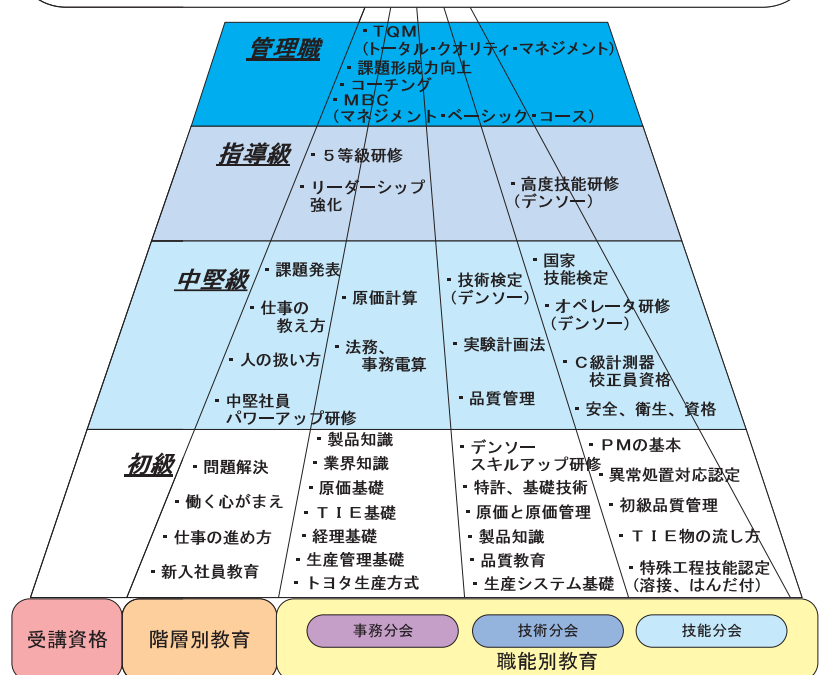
管理職
・TQM
（トータル・クオリティ・マネジメント）
・課題形成力向上
・コーチング
・MBC
（マネジメント・ベーシック・コース）

指導級
・５等級研修
・リーダーシップ強化
・高度技能研修（デンソー）

中堅級
・課題発表
・仕事の教え方
・人の扱い方
・中堅社員パワーアップ研修
・原価計算
・法務、事務電算
・技術検定（デンソー）
・実験計画法
・品質管理
・国家技能検定
・オペレータ研修（デンソー）
・Ｃ級計測器校正員資格
・安全、衛生、資格

初級
・問題解決
・働く心がまえ
・仕事の進め方
・新入社員教育
・製品知識
・業界知識
・原価基礎
・ＴＩＥ基礎
・経理基礎
・生産管理基礎
・トヨタ生産方式
・デンソースキルアップ研修
・特許、基礎技術
・原価と原価管理
・製品知識
・品質教育
・生産システム基礎
・ＰＭの基本
・異常処置対応認定
・初級品質管理
・ＴＩＥ物の流し方
・特殊工程技能認定（溶接、はんだ付）

受講資格
階層別教育
事務分会
技術分会
技能分会
職能別教育